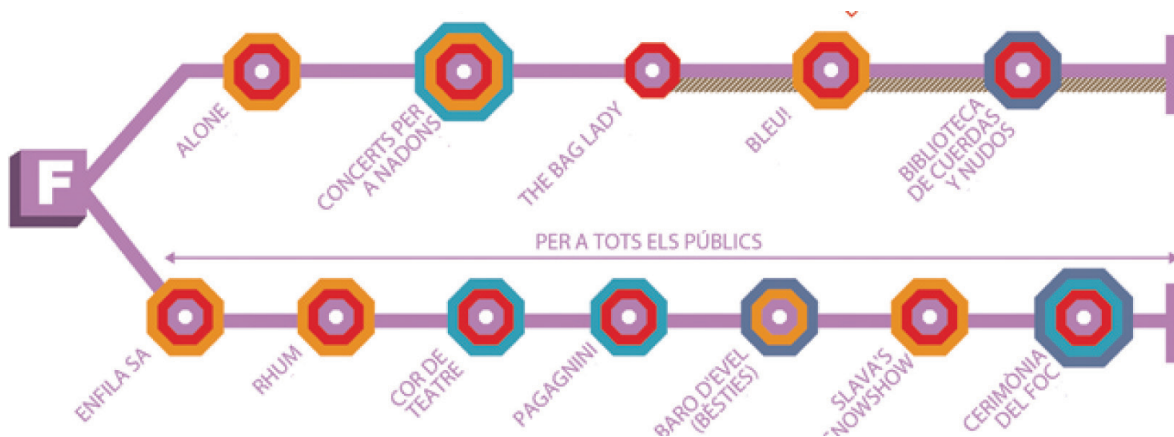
F

ALONE

CONCERTS PER A NADONS

THE BAG LADY

BLEU!

BIBLIOTECA DE CUERDAS Y NUDOS

PER A TOTS ELS PÚBLICS

ENFILA SA

RHUM

COR DE TEATRE

PAGAGNINI

BARO D'EVEL (BÈSTIES)

SLAVA'S SNOWSHOW

CERIMÒNIA DEL FOC